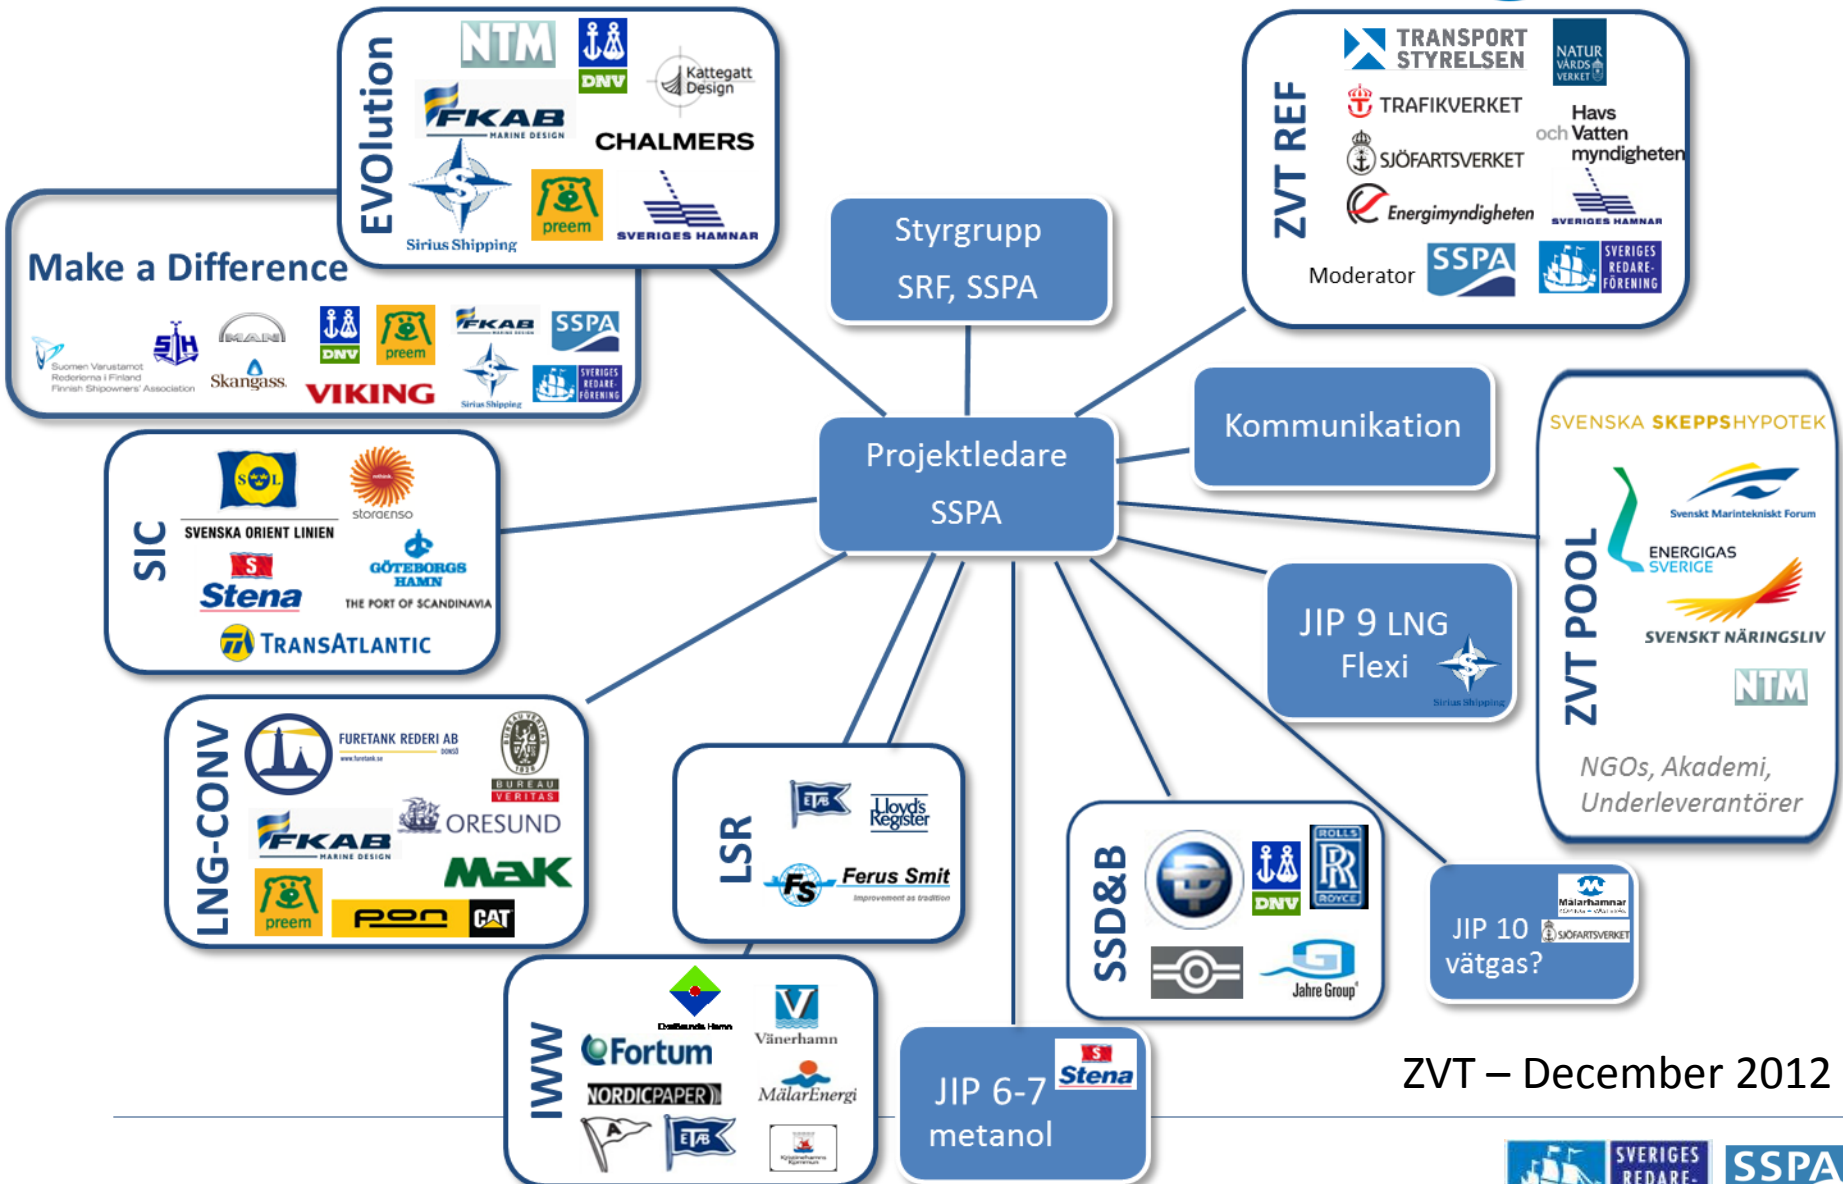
EVOlution
NTM
DNV
Kattegatt Design
FKAB MARINE DESIGN
CHALMERS
Sirius Shipping
preem
SVERIGES HAMNAR

Make a Difference
Suomen Varustamot Rederierna i Finland Finnish Shipowners' Association
SIH
MAN
Skangass
DNV
preem
VIKING
FKAB
Sirius Shipping
SSPA
SVERIGES REDARE-FÖRENING

Styrgrupp
SRF, SSPA

ZVT REF
TRANSPORT STYRELSEN
NATUR VÅRDS VERKET
TRAFIKVERKET
Havs och Vatten myndigheten
SJÖFARTSVERKET
Energimyndigheten
SVERIGES HAMNAR
Moderator
SSPA
SVERIGES REDARE-FÖRENING

Kommunikation

Projektledare
SSPA

SIC
SOL
SVENSKA ORIENT LINIEN
storaenso
Stena
GÖTEBORGS HAMN
THE PORT OF SCANDINAVIA
TRANSATLANTIC

SVENSKA SKEPPSHYPOTEK
Svenskt Marintekniskt Forum
ENERGIGAS SVERIGE
SVENSKT NÄRINGSLIV
NTM
ZVT POOL
NGOs, Akademi, Underleverantörer

JIP 9 LNG
Flexi
Sirius Shipping

LNG-CONV
FURETANK REDERI AB
BUREAU VERITAS
FKAB MARINE DESIGN
ORESUND
MaK
preem
pon
CAT

LSR
ETB
Lloyd's Register
Ferus Smit
Improvement as tradition

SSD&B
DNV
ROLLS ROYCE
Jahre Group

JIP 10
vätgas?
Mälarhamnar
SJÖFARTSVERKET

IWW
Fortum
Vänerhamn
NORDICPAPER
MälarEnergi
ETB

JIP 6-7
metanol
Stena

ZVT – December 2012
SVERIGES REDARE-
SSPA